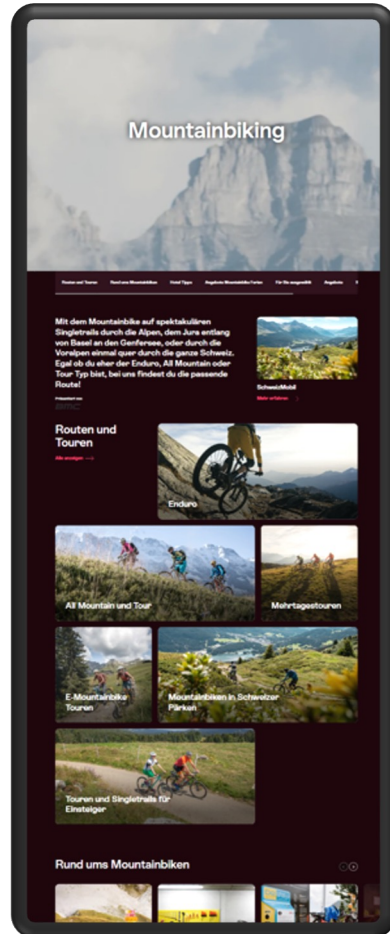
Mountainbiking

Routen und Touren | Rund ums Mountainbiken | Hotel Tipps | Angebote Mountainbike Touren | Für Sie ausgewählt | Angebote

Mit dem Mountainbike auf spektakulären Singletrails durch die Alpen, dem Jura entlang von Basel an den Genfersee, oder durch die Voralpen einmal quer durch die ganze Schweiz. Egal ob du eher der Enduro, All Mountain oder Tour Typ bist, bei uns findest du die passende Route!

Präsentiert von
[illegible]

SchweizMobil
Mehr erfahren →

Routen und Touren
Alle anzeigen →

Enduro

All Mountain und Tour

Mehrtagestouren

E-Mountainbike Touren

Mountainbiken in Schweizer Pärken

Touren und Singletrails für Einsteiger

Rund ums Mountainbiken